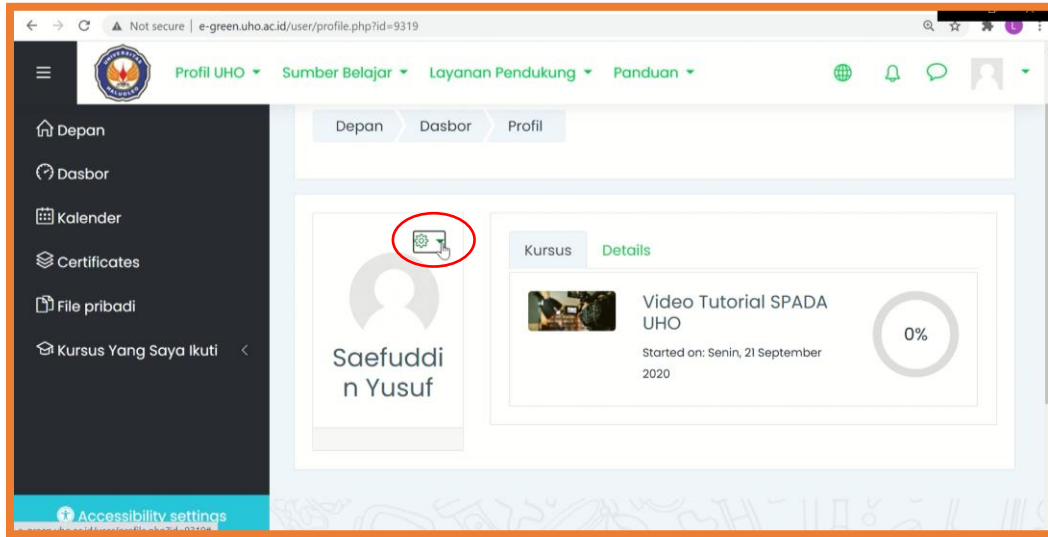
Not secure | e-green.uho.ac.id/user/profile.php?id=9319

Profil UHO ▾ Sumber Belajar ▾ Layanan Pendukung ▾ Panduan ▾

Depan
Dasbor
Kalender
Certificates
File pribadi
Kursus Yang Saya Ikuti

Depan Dasbor Profil

Saefuddin Yusuf

Kursus Details

Video Tutorial SPADA UHO
Started on: Senin, 21 September 2020
0%

Accessibility settings